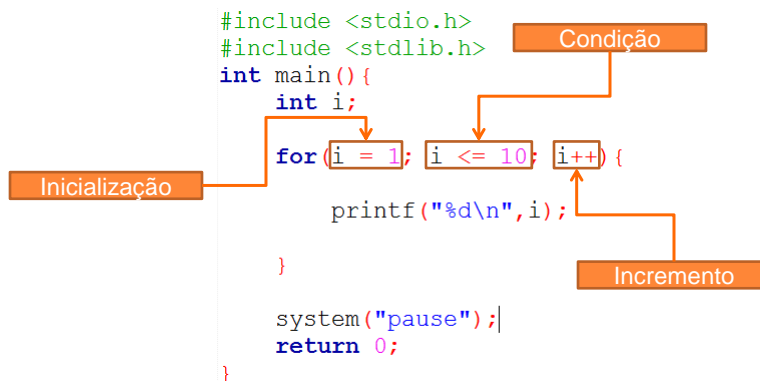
#include <stdio.h>
#include <stdlib.h>
int main(){
    int i;

    for(i = 1; i <= 10; i++){

        printf("%d\n",i);

    }

    system("pause");
    return 0;
}

Condição

Inicialização

Incremento